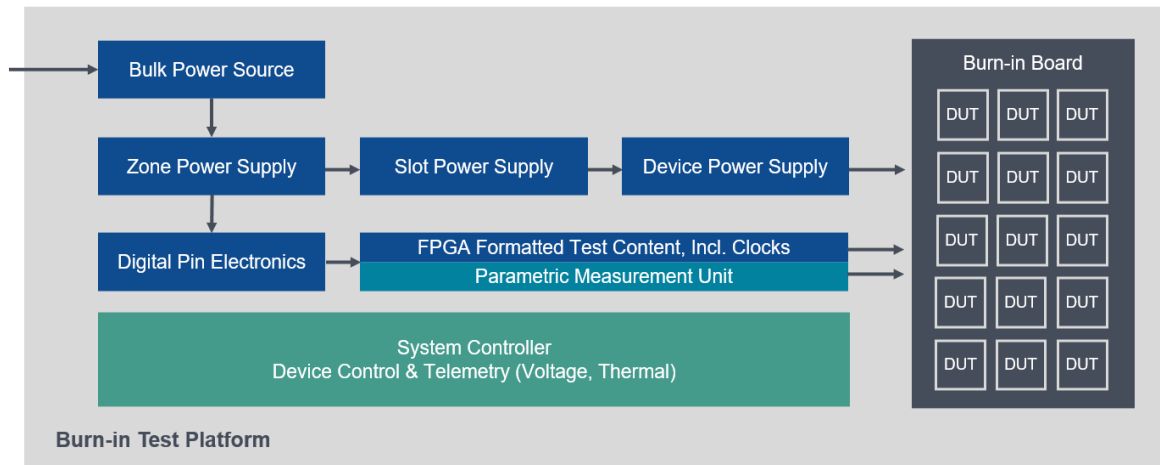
Bulk Power Source

Zone Power Supply

Slot Power Supply

Device Power Supply

Digital Pin Electronics

FPGA Formatted Test Content, Incl. Clocks

Parametric Measurement Unit

System Controller
Device Control & Telemetry (Voltage, Thermal)

Burn-in Board

DUT DUT DUT
DUT DUT DUT
DUT DUT DUT
DUT DUT DUT
DUT DUT DUT

Burn-in Test Platform